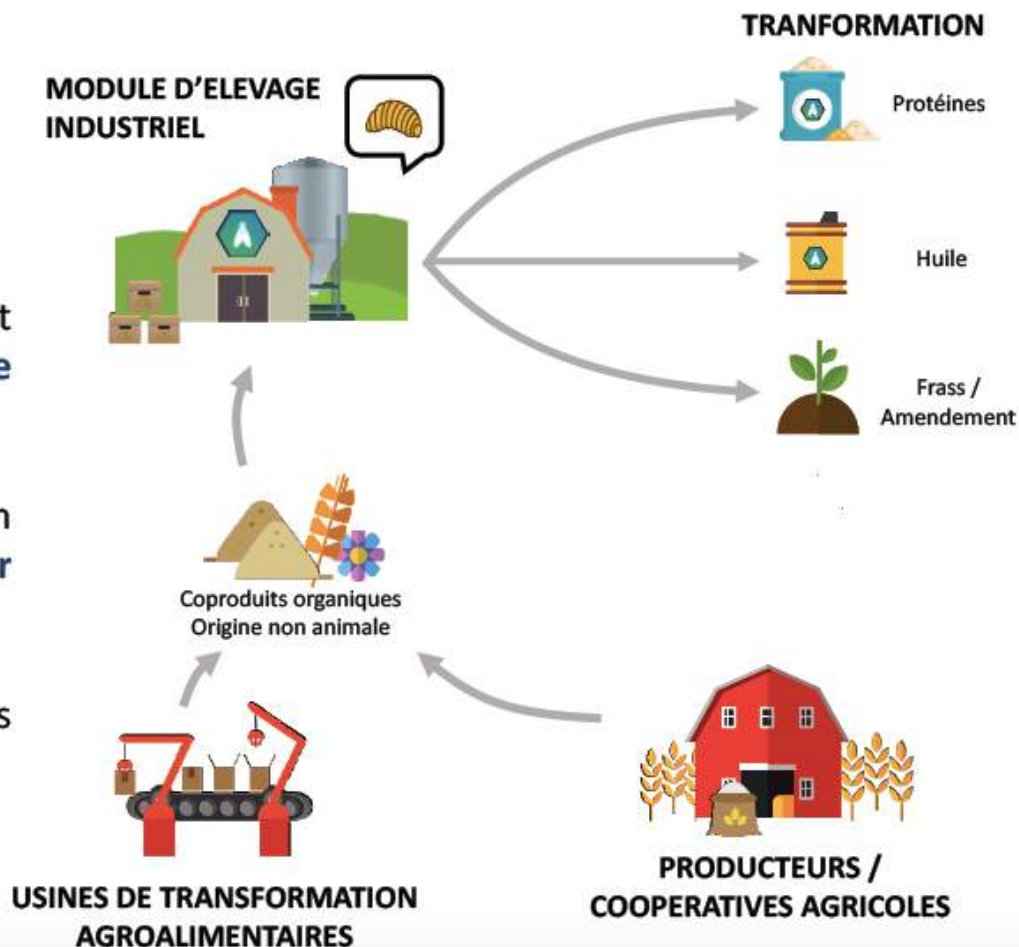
t
e

n
r

s

MODULE D'ELEVAGE INDUSTRIEL

TRANFORMATION

Protéines

Huile

Frass / Amendement

Coproduits organiques
Origine non animale

USINES DE TRANSFORMATION AGROALIMENTAIRES

PRODUCTEURS / COOPERATIVES AGRICOLES